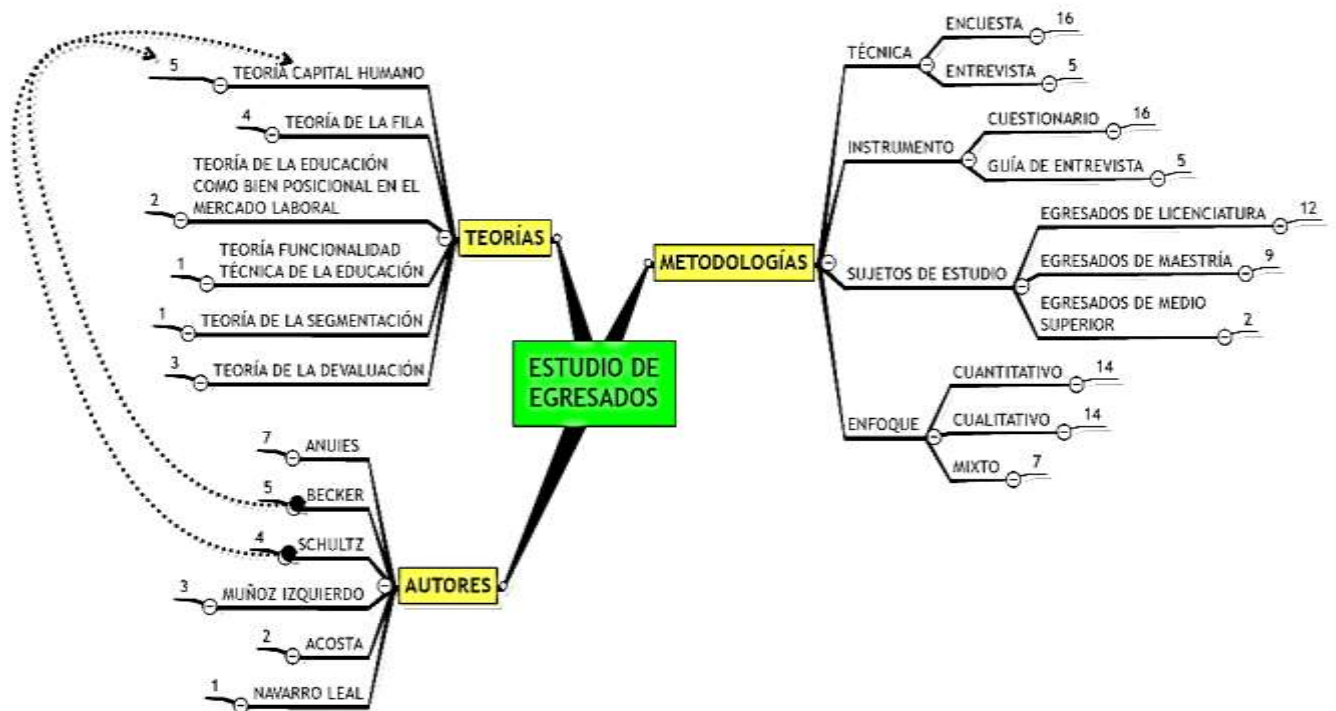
ESTUDIO DE EGRESADOS

TEORÍAS

5 TEORÍA CAPITAL HUMANO

4 TEORÍA DE LA FILA

2 TEORÍA DE LA EDUCACIÓN COMO BIEN POSICIONAL EN EL MERCADO LABORAL

1 TEORÍA FUNCIONALIDAD TÉCNICA DE LA EDUCACIÓN

1 TEORÍA DE LA SEGMENTACIÓN

3 TEORÍA DE LA DEVALUACIÓN

AUTORES

7 ANUIES

5 BECKER

4 SCHULTZ

3 MUÑOZ IZQUIERDO

2 ACOSTA

1 NAVARRO LEAL

METODOLOGÍAS

TÉCNICA

ENCUESTA 16

ENTREVISTA 5

INSTRUMENTO

CUESTIONARIO 16

GUÍA DE ENTREVISTA 5

SUJETOS DE ESTUDIO

EGRESADOS DE LICENCIATURA 12

EGRESADOS DE MAESTRÍA 9

EGRESADOS DE MEDIO SUPERIOR 2

ENFOQUE

CUANTITATIVO 14

CUALITATIVO 14

MIXTO 7